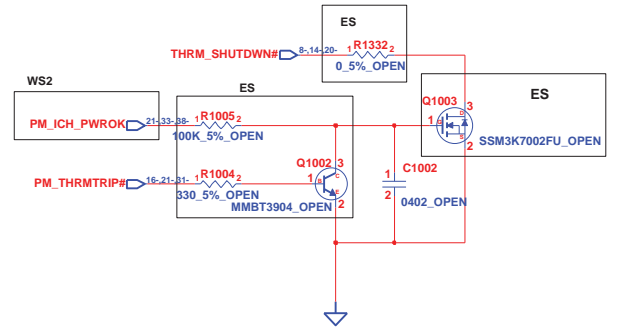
ES

THRM_SHUTDWN#
8-,14-20-
1 R1332 2
0_5%_OPEN

WS2

ES

ES

PM_ICH_PWROK
21-33-38-
1 R1005 2
100K_5%_OPEN

Q1003
3
1
2
SSM3K7002FU_OPEN

PM_THRMTRIP#
16-21-31-
1 R1004 2
330_5%_OPEN

Q1002
3
1
2
MMBT3904_OPEN

C1002
1
2
0402_OPEN